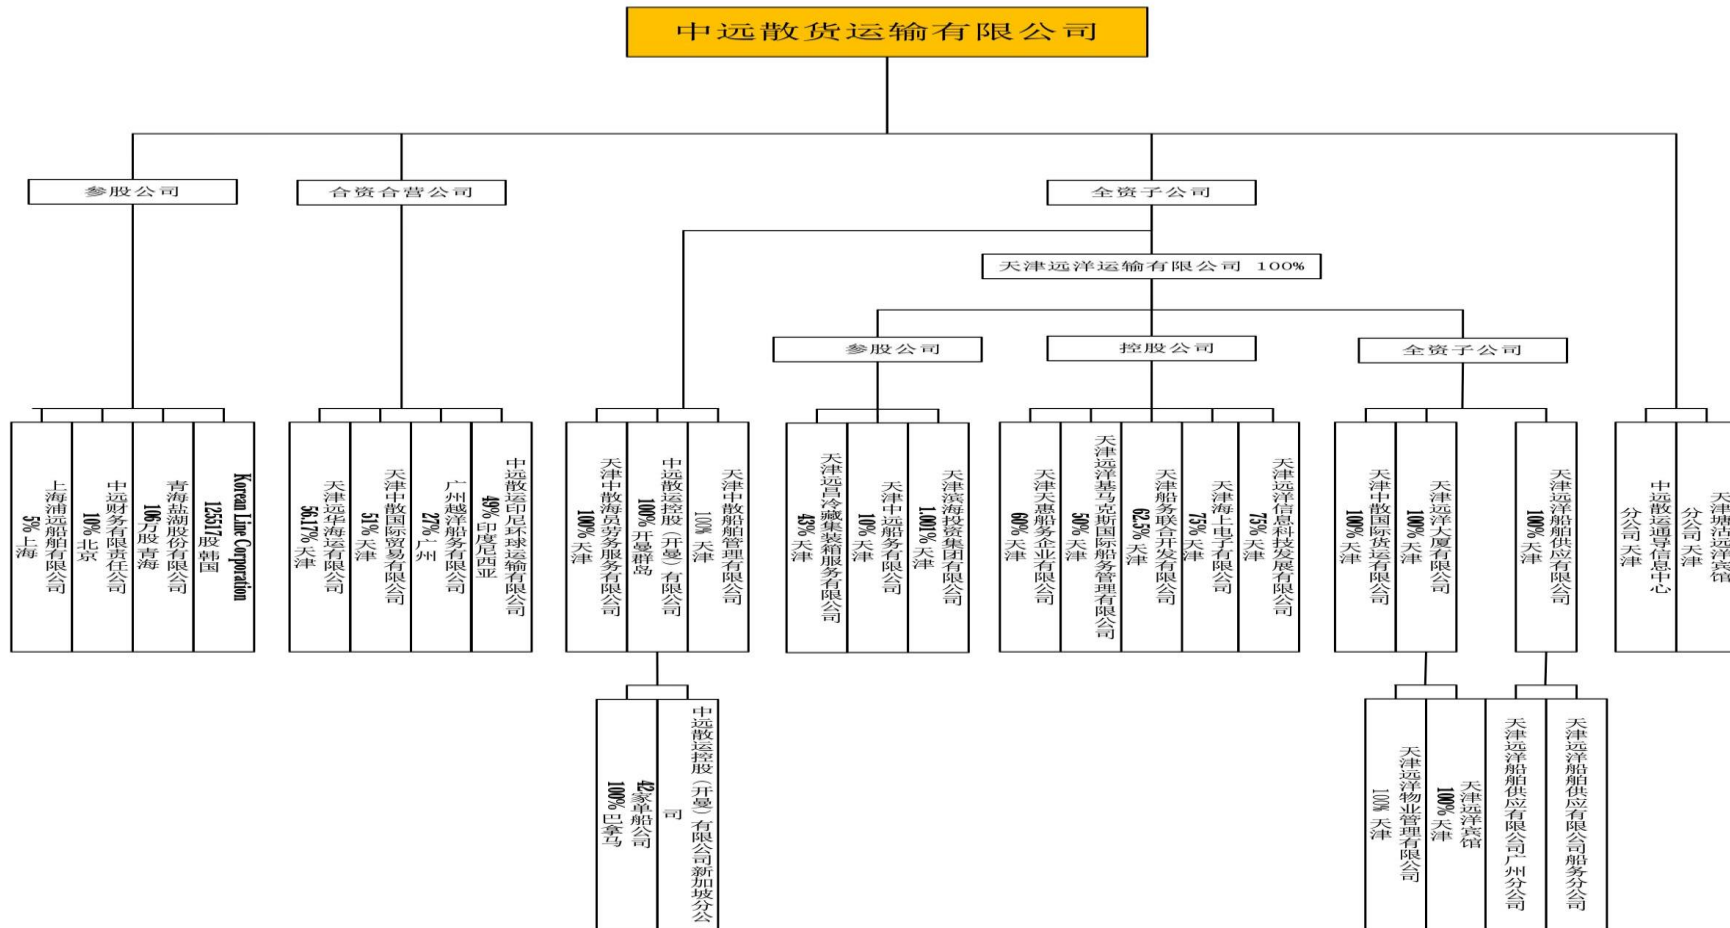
中远散货运输有限公司

参股公司

合资合营公司

全资子公司

天津远洋运输有限公司 100%

参股公司

控股公司

全资子公司

上海浦远船舶有限公司 5% 上海

中远财务有限责任公司 10% 北京

青海盐湖股份有限公司 106万股 青海

Korean Line Corporation 125517股 韩国

天津远华海运有限公司 56.17% 天津

天津中散国际贸易有限公司 51% 天津

广州越洋船务有限公司 27% 广州

中远散运印尼环球运输有限公司 49% 印度尼西亚

天津中散海员劳务服务有限公司 100% 天津

中远散运控股（开曼）有限公司 100% 开曼群岛

天津中散船舶管理有限公司 100% 天津

42家单船公司 100% 巴拿马

中远散运控股（开曼）有限公司新加坡分公司

天津远昌冷藏集装箱服务有限公司 43% 天津

天津中远船务有限公司 10% 天津

天津滨海投资集团有限公司 1.001% 天津

天津天惠船务企业有限公司 60% 天津

天津远洋基马克斯国际船务管理有限公司 50% 天津

天津船务联合开发有限公司 62.5% 天津

天津海上电子有限公司 75% 天津

天津远洋信息科技发展有限公司 75% 天津

天津中散国际货运有限公司 100% 天津

天津远洋大厦有限公司 100% 天津

天津远洋船舶供应有限公司 100% 天津

天津远洋物业管理有限公司 100% 天津

天津远洋宾馆 100% 天津

天津远洋船舶供应有限公司广州分公司

天津远洋船舶供应有限公司船务分公司

中远散运通导信息中心分公司 天津

天津塘沽远洋宾馆分公司 天津